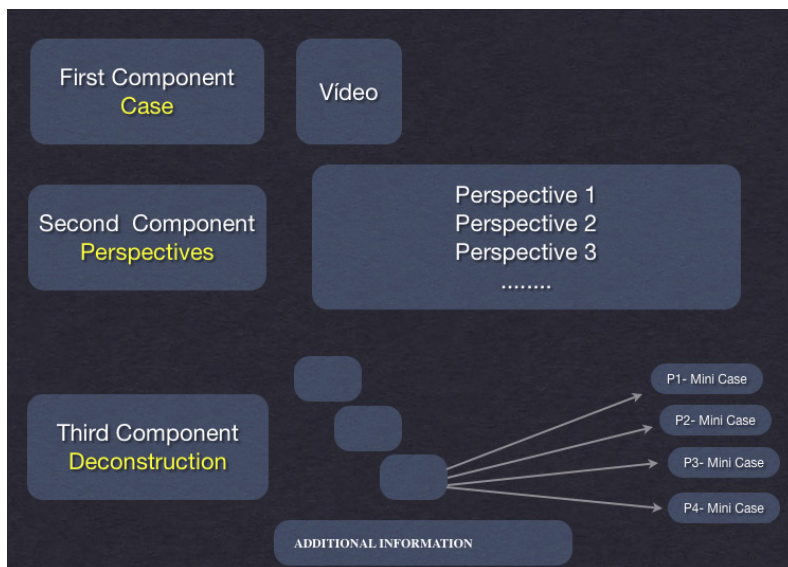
First Component
Case

Vídeo

Second Component
Perspectives

Perspective 1
Perspective 2
Perspective 3
........

Third Component
Deconstruction

P1- Mini Case

P2- Mini Case

P3- Mini Case

P4- Mini Case

ADDITIONAL INFORMATION